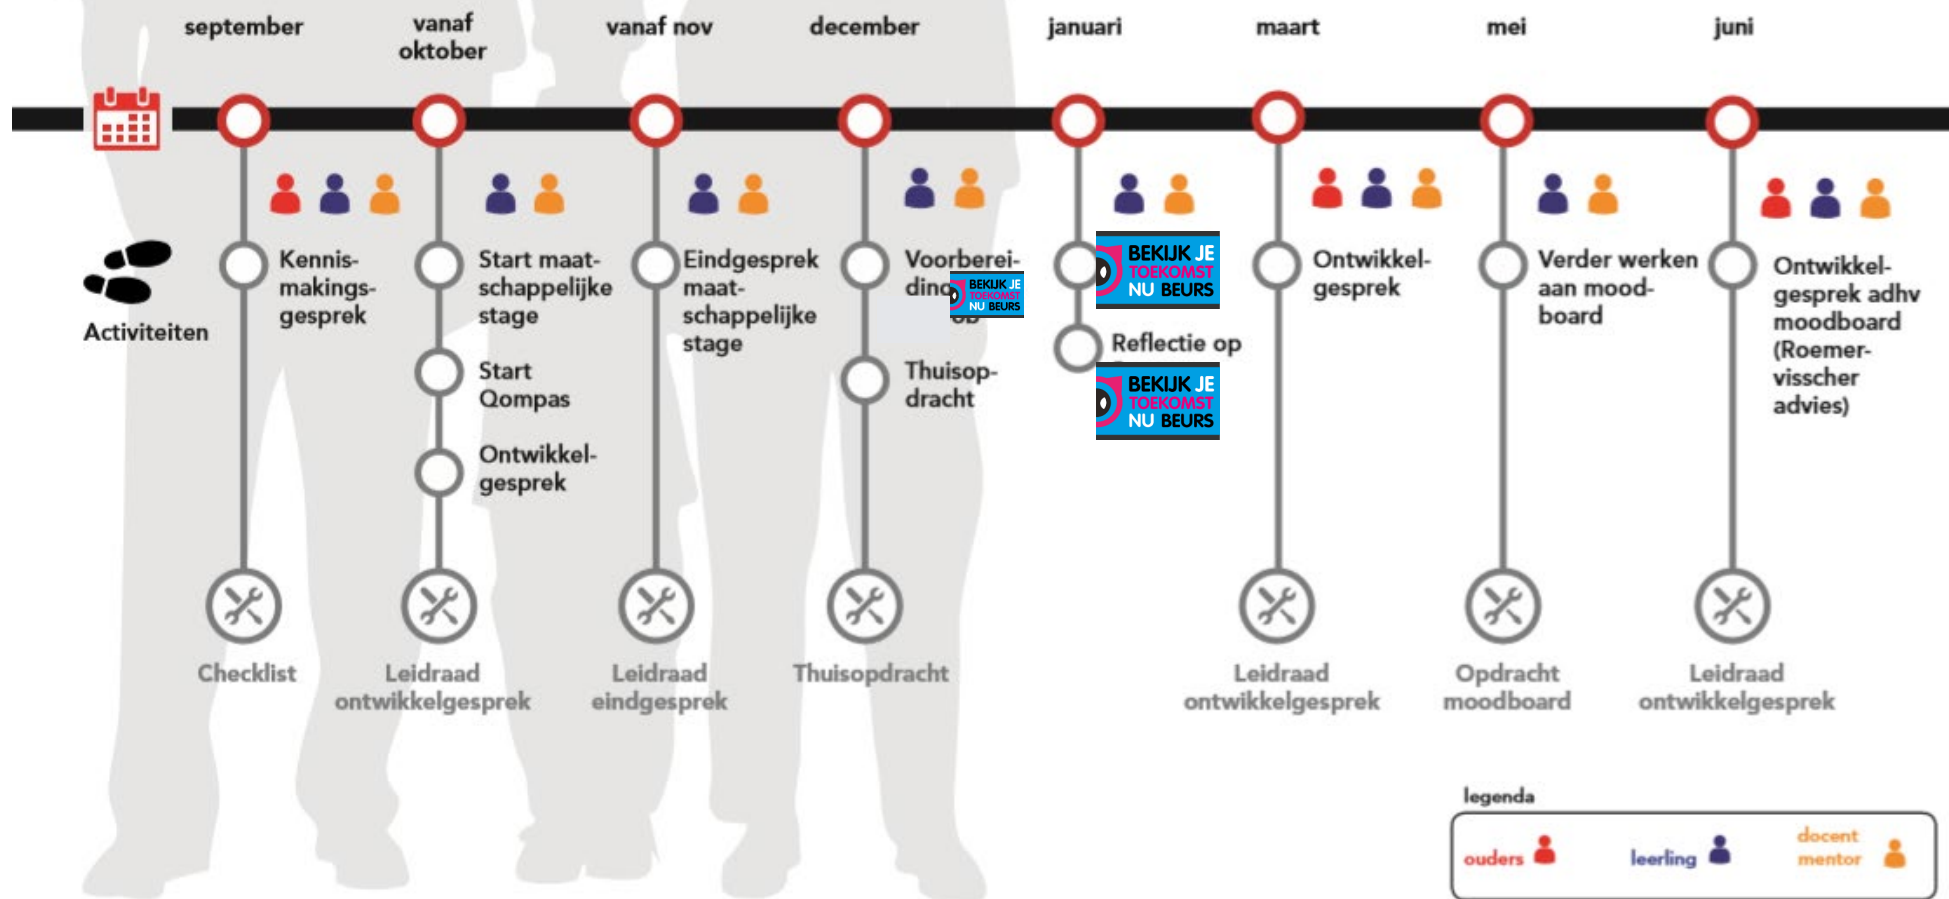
september

vanaf oktober

vanaf nov

december

januari

maart

mei

juni

Activiteiten

Kennismakingsgesprek

Start maatschappelijke stage

Start Qompas

Ontwikkelgesprek

Eindgesprek maatschappelijke stage

Voorberei-
din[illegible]
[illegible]

BEKIJK JE TOEKOMST NU BEURS

Thuisopdracht

BEKIJK JE TOEKOMST NU BEURS

Reflectie op

BEKIJK JE TOEKOMST NU BEURS

Ontwikkelgesprek

Verder werken aan moodboard

Ontwikkelgesprek adhv moodboard (Roemervisscher advies)

Checklist

Leidraad ontwikkelgesprek

Leidraad eindgesprek

Thuisopdracht

Leidraad ontwikkelgesprek

Opdracht moodboard

Leidraad ontwikkelgesprek

legenda

ouders

leerling

docent mentor